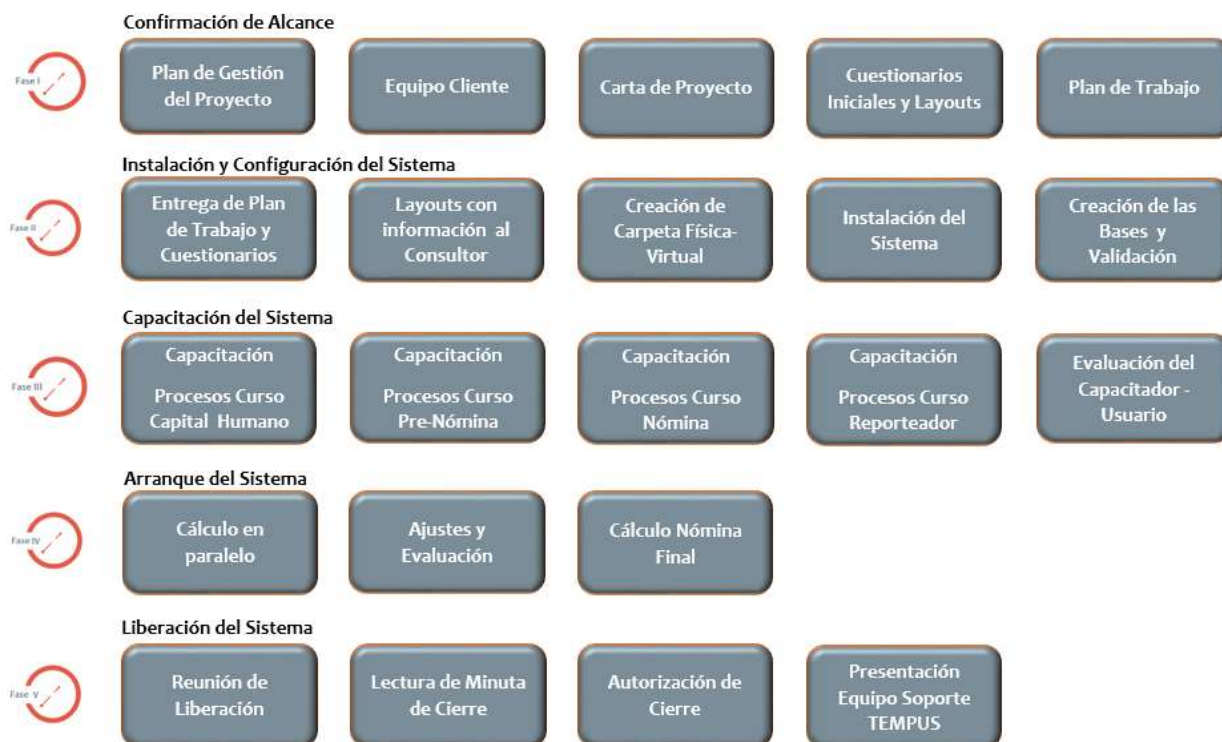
Confirmación de Alcance

Fase I

Plan de Gestión del Proyecto

Equipo Cliente

Carta de Proyecto

Cuestionarios Iniciales y Layouts

Plan de Trabajo

Instalación y Configuración del Sistema

Fase II

Entrega de Plan de Trabajo y Cuestionarios

Layouts con información al Consultor

Creación de Carpeta Física-Virtual

Instalación del Sistema

Creación de las Bases y Validación

Capacitación del Sistema

Fase III

Capacitación Procesos Curso Capital Humano

Capacitación Procesos Curso Pre-Nómina

Capacitación Procesos Curso Nómina

Capacitación Procesos Curso Reporteador

Evaluación del Capacitador - Usuario

Arranque del Sistema

Fase IV

Cálculo en paralelo

Ajustes y Evaluación

Cálculo Nómina Final

Liberación del Sistema

Fase V

Reunión de Liberación

Lectura de Minuta de Cierre

Autorización de Cierre

Presentación Equipo Soporte TEMPUS